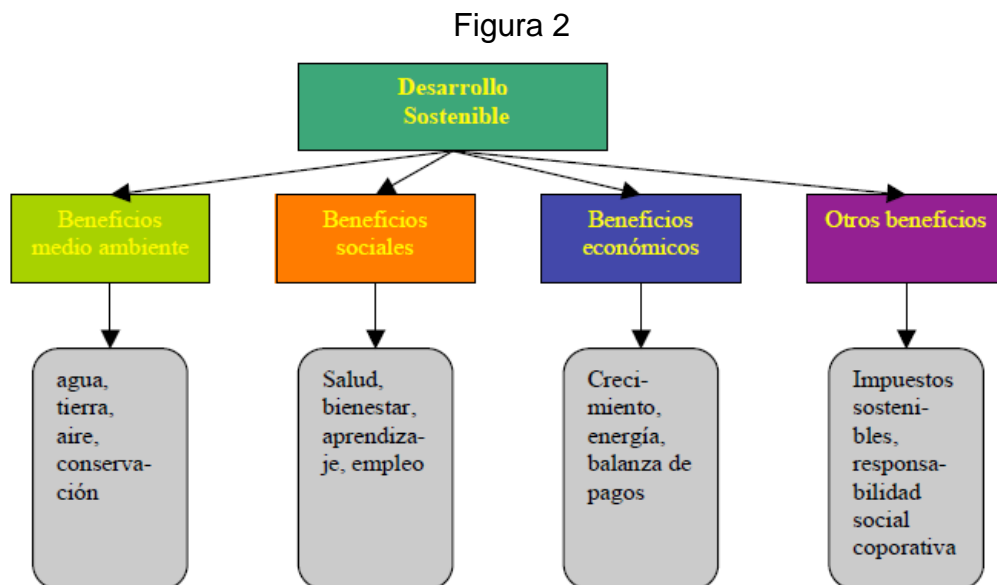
Figura 2

Desarrollo Sostenible

Beneficios medio ambiente

Beneficios sociales

Beneficios económicos

Otros beneficios

agua, tierra, aire, conservación

Salud, bienestar, aprendizaje, empleo

Crecimiento, energía, balanza de pagos

Impuestos sostenibles, responsabilidad social coporativa